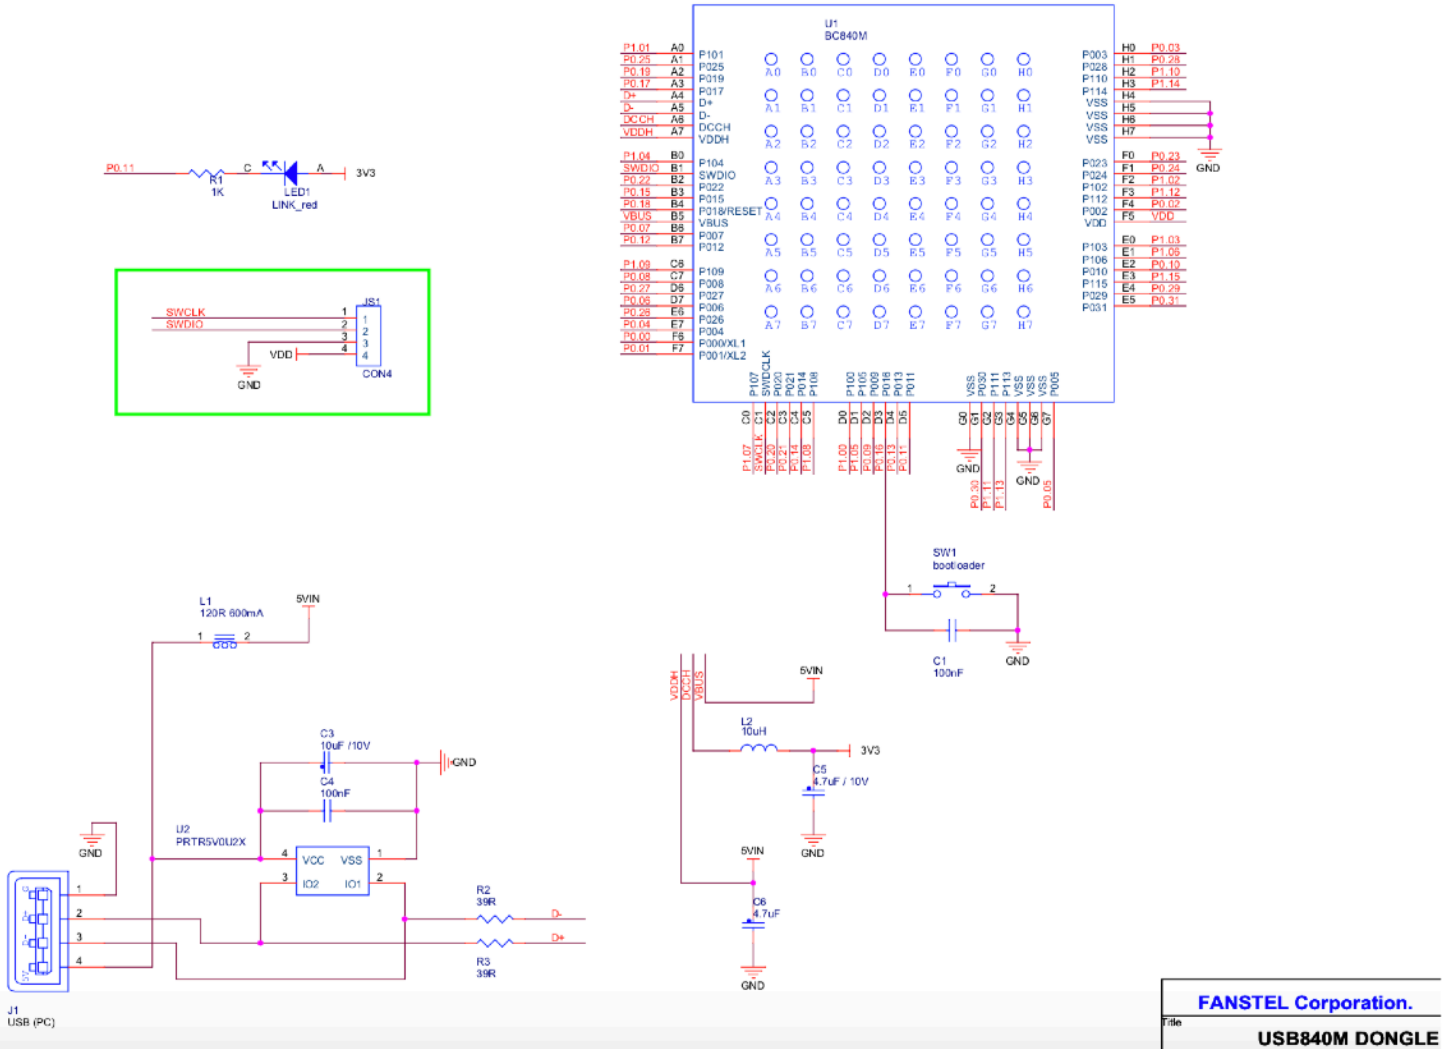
U1
BC840M

P1.01 A0 P101
P0.25 A1 P025
P0.19 A2 P019
P0.17 A3 P017
D+ A4 D+
D- A5 D-
DCCH A6 DCCH
VDDH A7 VDDH

P1.04 B0 P104
SWDIO B1 SWDIO
P0.22 B2 P022
P0.15 B3 P015
P0.18 B4 P018/RESET
VBUS B5 VBUS
P0.07 B6 P007
P0.12 B7 P012

P1.09 C6 P109
P0.08 C7 P008
P0.27 D6 P027
P0.06 D7 P006
P0.26 E6 P026
P0.04 E7 P004
P0.00 F6 P000/XL1
P0.01 F7 P001/XL2

A0 B0 C0 D0 E0 F0 G0 H0
A1 B1 C1 D1 E1 F1 G1 H1
A2 B2 C2 D2 E2 F2 G2 H2
A3 B3 C3 D3 E3 F3 G3 H3
A4 B4 C4 D4 E4 F4 G4 H4
A5 B5 C5 D5 E5 F5 G5 H5
A6 B6 C6 D6 E6 F6 G6 H6
A7 B7 C7 D7 E7 F7 G7 H7

P003 H0 P0.03
P028 H1 P0.28
P110 H2 P1.10
P114 H3 P1.14
VSS H4
VSS H5
VSS H6
VSS H7
GND

P023 F0 P0.23
P024 F1 P0.24
P102 F2 P1.02
P112 F3 P1.12
P002 F4 P0.02
VDD F5 VDD

P103 E0 P1.03
P106 E1 P1.06
P010 E2 P0.10
P115 E3 P1.15
P029 E4 P0.29
P031 E5 P0.31

P107 SWDCLK P020 P021 P014 P108
C0 C1 C2 C3 C4 C5
P1.07 SWCLK P0.20 P0.21 P0.14 P1.08

P100 P105 P009 P016 P013 P011
D0 D1 D2 D3 D4 D5
P1.00 P1.05 P0.09 P0.16 P0.13 P0.11

VSS P030 P111 P113 VSS VSS VSS P005
G0 G1 G2 G3 G4 G5 G6 G7
GND P0.30 P1.11 P1.13 GND P0.05

P0.11 R1 1K C LED1 LINK_red A 3V3

SWCLK 1
SWDIO 2
3
VDD 4
GND
JS1
1 2 3 4
CON4

SW1
bootloader
1 2
C1
100nF
GND

L1
120R 600mA
1 2
5VIN

C3
10uF /10V
GND
C4
100nF

GND
U2
PRTR5V0U2X
4 VCC VSS 1
3 IO2 IO1 2

R2
39R
D-
D+
R3
39R

1 2 3 4
J1
USB (PC)

VDDH DCCH VBUS
5VIN
L2
10uH
3V3
C5
4.7uF / 10V
GND

5VIN
C6
4.7uF
GND

FANSTEL Corporation.
Title
USB840M DONGLE